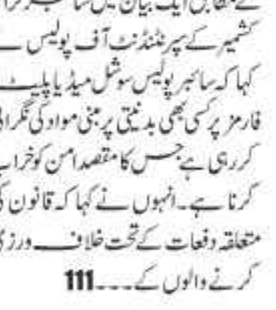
کے مطابق ایک بیان میں سائبر کرائم
کشمیر کے سپرنٹنڈنٹ آف پولیس نے
کہا کہ سائبر پولیس سوشل میڈیا پلیٹ
فارمز پر کسی بھی بدنیتی پر مبنی مواد کی نگرانی
کررہی ہے جس کا مقصد امن کو خراب
کرنا ہے۔انہوں نے کہا کہ قانون کی
متعلقہ دفعات کے تحت خلاف ورزی
کرنے والوں کے۔۔۔111